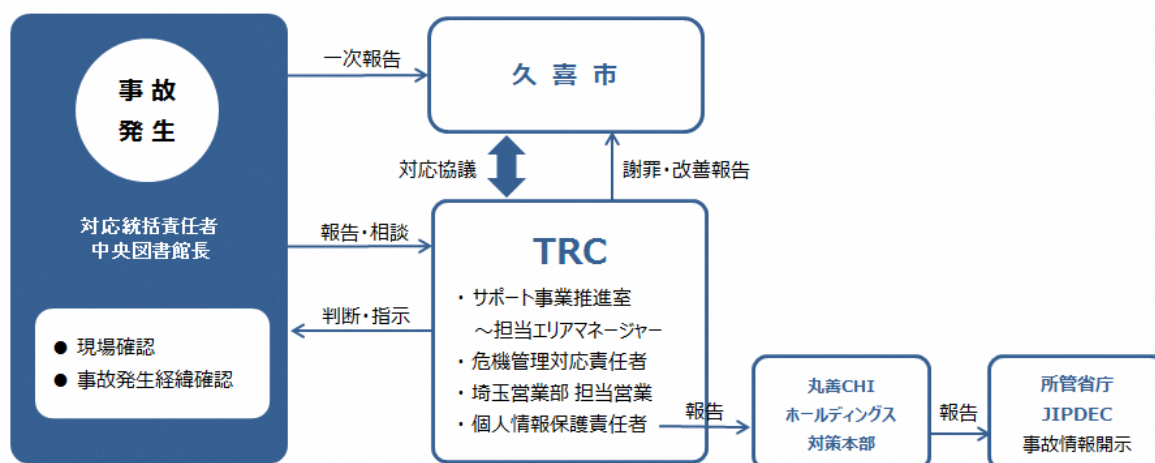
事故
発生

対応統括責任者
中央図書館長

● 現場確認
● 事故発生経緯確認

一次報告

久喜市

対応協議

謝罪・改善報告

報告・相談

判断・指示

TRC

・サポート事業推進室
　～担当エリアマネージャー
・危機管理対応責任者
・埼玉営業部 担当営業
・個人情報保護責任者

報告

丸善CHI
ホールディングス
対策本部

報告

所管省庁
JIPDEC
事故情報開示